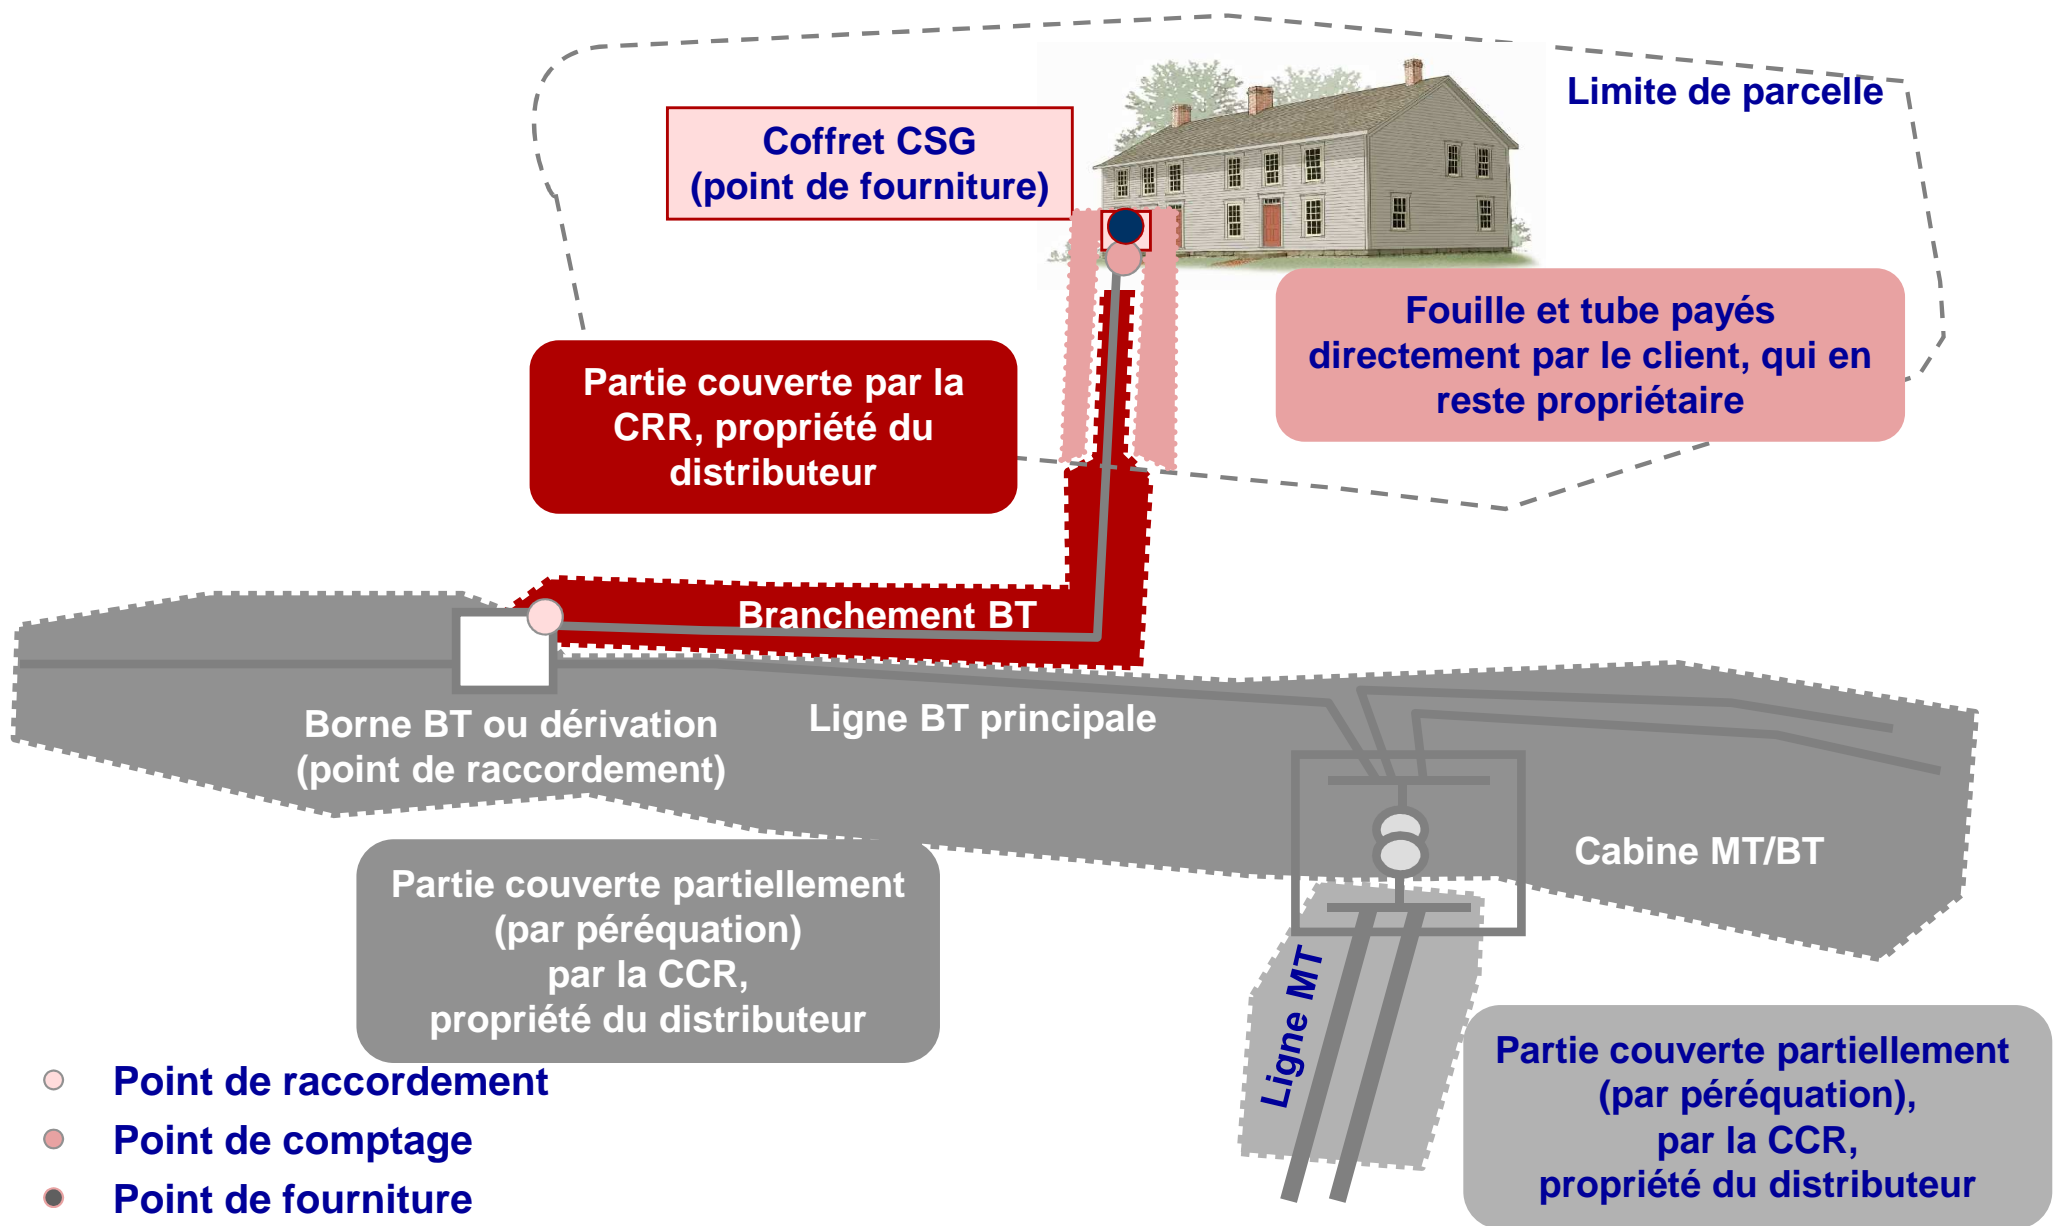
Limite de parcelle

Coffret CSG
(point de fourniture)

Fouille et tube payés directement par le client, qui en reste propriétaire

Partie couverte par la CRR, propriété du distributeur

Branchement BT

Borne BT ou dérivation
(point de raccordement)

Ligne BT principale

Cabine MT/BT

Partie couverte partiellement
(par péréquation)
par la CCR,
propriété du distributeur

Ligne MT

Partie couverte partiellement
(par péréquation),
par la CCR,
propriété du distributeur

Point de raccordement
Point de comptage
Point de fourniture